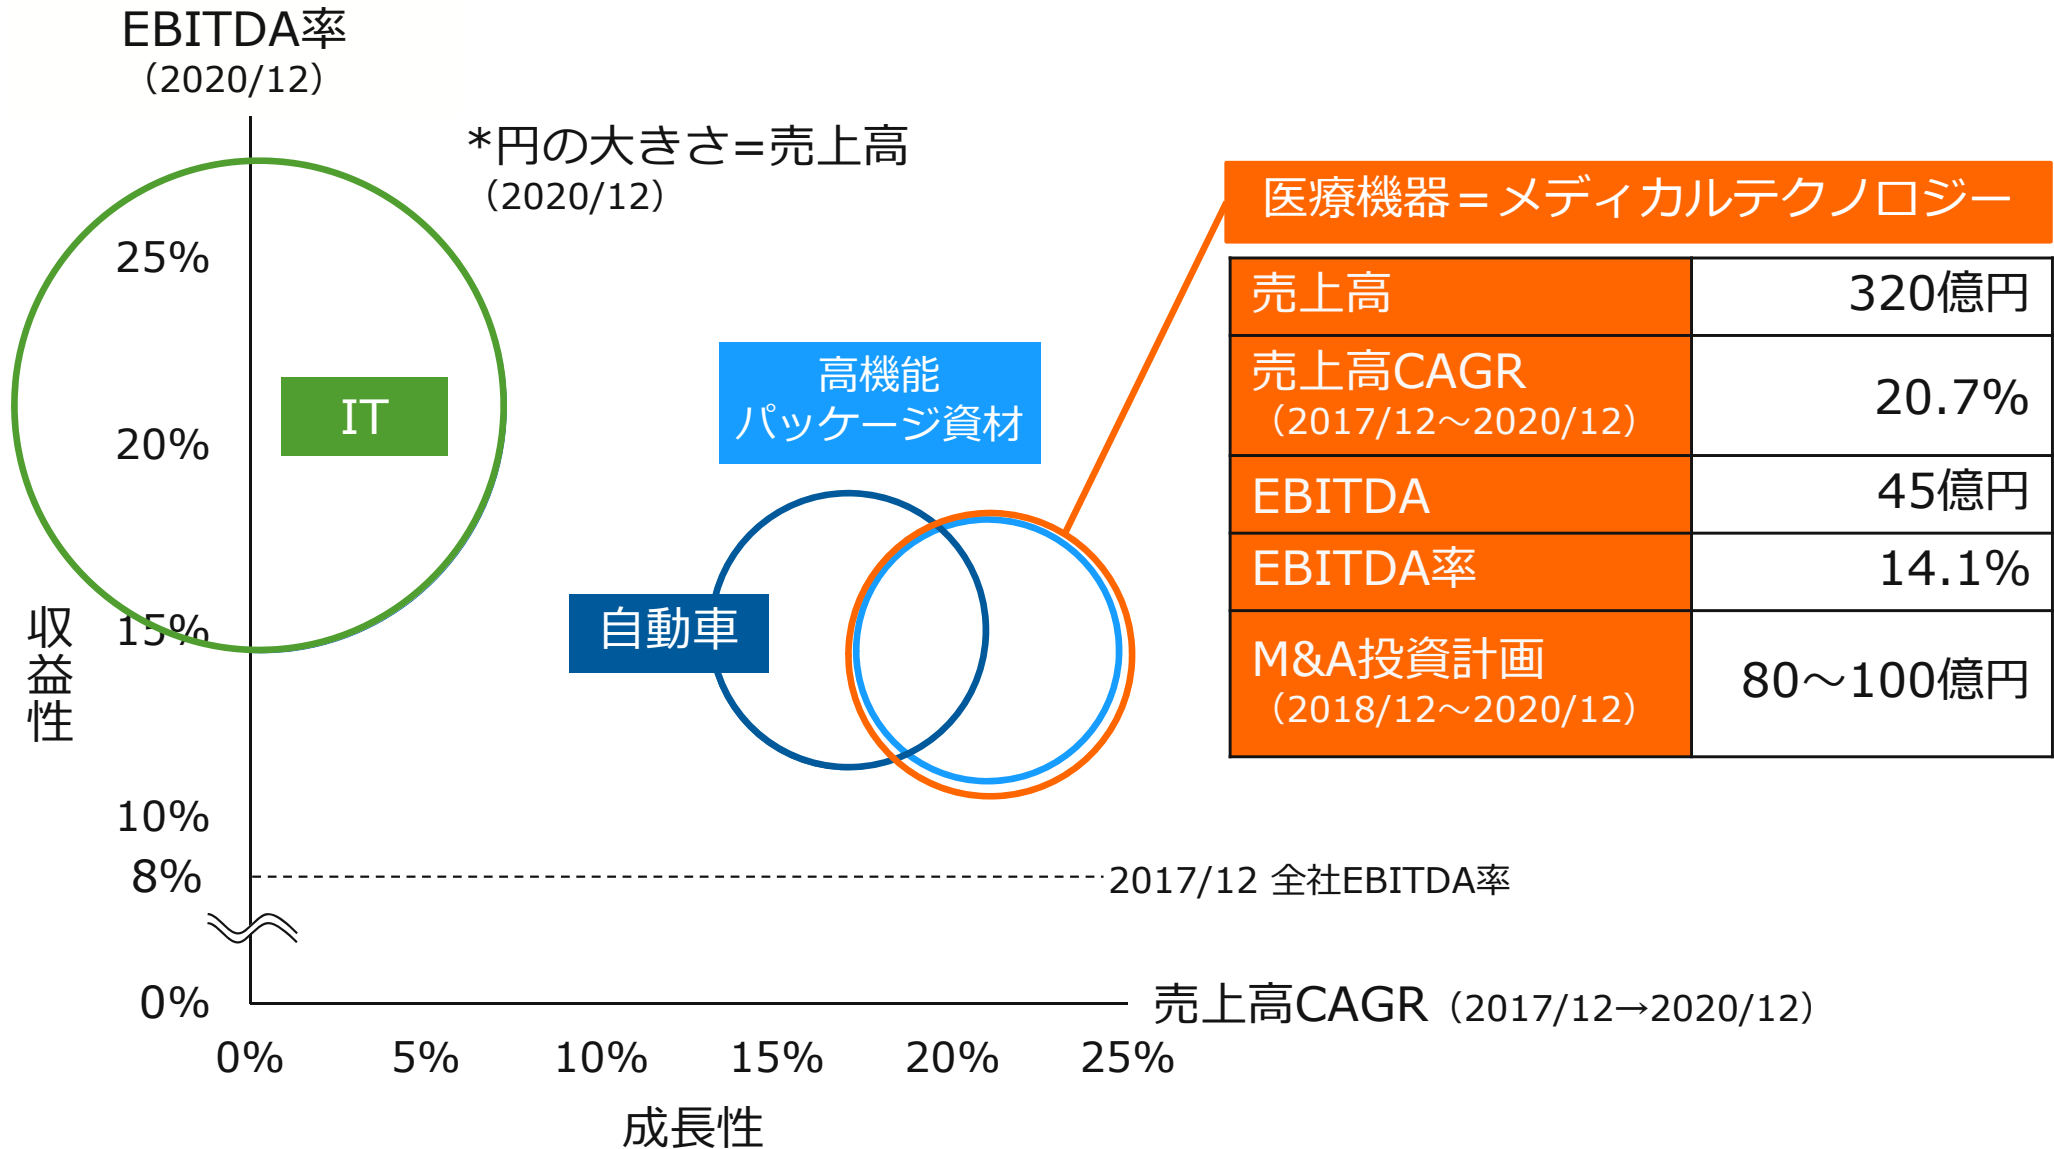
EBITDA率
（2020/12）

*円の大きさ=売上高
（2020/12）

25%
20%
15%
10%
8%
0%

収益性

IT

高機能
パッケージ資材

自動車

医療機器＝メディカルテクノロジー

| 売上高 | 320億円 |
|---|---|
| 売上高CAGR（2017/12～2020/12） | 20.7% |
| EBITDA | 45億円 |
| EBITDA率 | 14.1% |
| M&A投資計画（2018/12～2020/12） | 80～100億円 |

2017/12 全社EBITDA率

売上高CAGR（2017/12→2020/12）

0%
5%
10%
15%
20%
25%

成長性